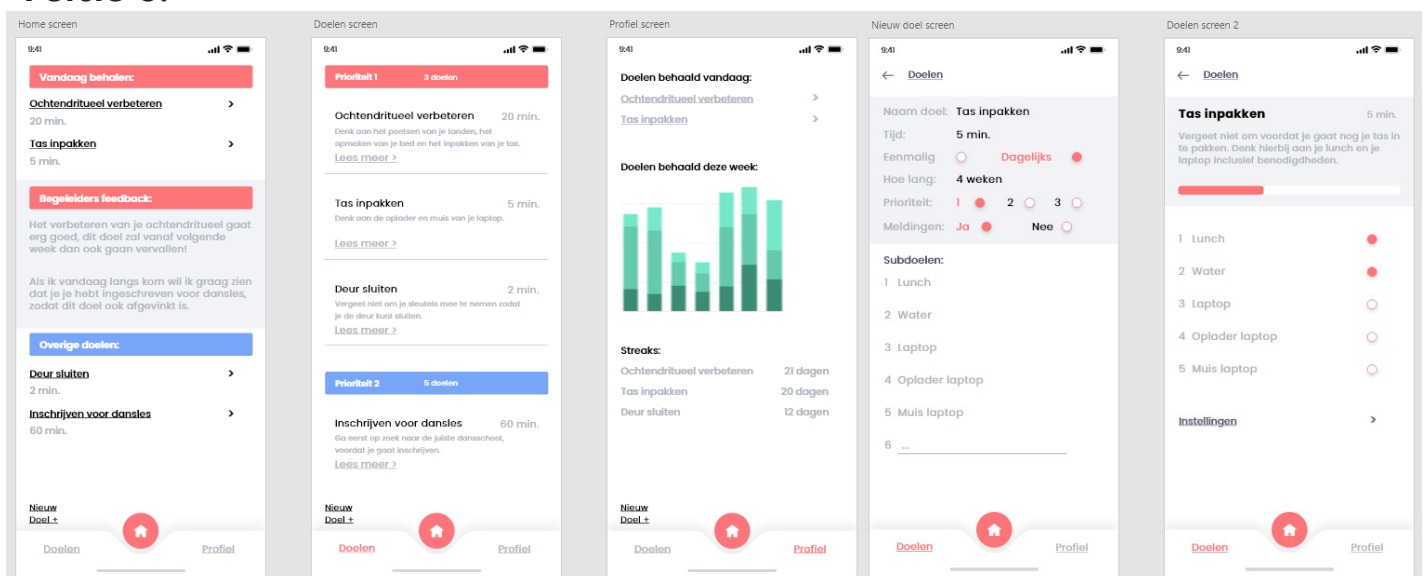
Home screen

9:41

Vandaag behalen:

Ochtendritueel verbeteren >
20 min.

Tas inpakken >
5 min.

Begeleiders feedback:

Het verbeteren van je ochtendritueel gaat erg goed, dit doel zal vanaf volgende week dan ook gaan vervallen!

Als ik vandaag langs kom wil ik graag zien dat je je hebt ingeschreven voor dansles, zodat dit doel ook afgevinkt is.

Overige doelen:

Deur sluiten >
2 min.

Inschrijven voor dansles >
60 min.

Nieuw Doel +

Doelen Profiel

Doelen screen

9:41

Prioriteit 1 3 doelen

Ochtendritueel verbeteren 20 min.
Denk aan het poetsen van je tanden, het opmaken van je bed en het inpakken van je tas.
Lees meer >

Tas inpakken 5 min.
Denk aan de oplader en muis van je laptop.
Lees meer >

Deur sluiten 2 min.
Vergeet niet om je sleutels mee te nemen zodat je de deur kunt sluiten.
Lees meer >

Prioriteit 2 5 doelen

Inschrijven voor dansles 60 min.
Ga eerst op zoek naar de juiste dansschool, voordat je gaat inschrijven.
Lees meer >

Nieuw Doel +

Doelen Profiel

Profiel screen

9:41

Doelen behaald vandaag:
Ochtendritueel verbeteren >
Tas inpakken >

Doelen behaald deze week:

Streaks:
Ochtendritueel verbeteren 21 dagen
Tas inpakken 20 dagen
Deur sluiten 12 dagen

Nieuw Doel +

Doelen Profiel

Nieuw doel screen

9:41

← Doelen

Naam doel: Tas inpakken
Tijd: 5 min.
Eenmalig Dagelijks
Hoe lang: 4 weken
Prioriteit: 1 2 3
Meldingen: Ja Nee

Subdoelen:
1 Lunch
2 Water
3 Laptop
4 Oplader laptop
5 Muis laptop
6 ...

Doelen Profiel

Doelen screen 2

9:41

← Doelen

Tas inpakken 5 min.
Vergeet niet om voordat je gaat nog je tas in te pakken. Denk hierbij aan je lunch en je laptop inclusief benodigdheden.

1 Lunch
2 Water
3 Laptop
4 Oplader laptop
5 Muis laptop

Instellingen >

Doelen Profiel